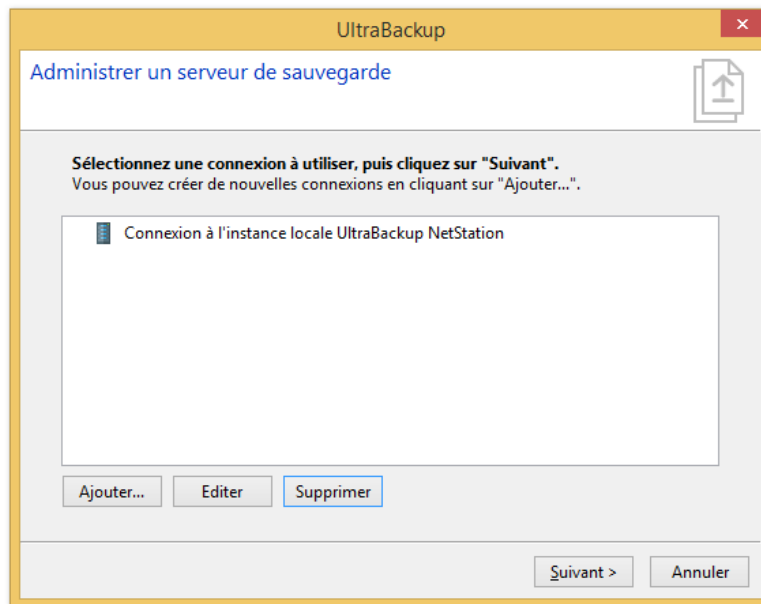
UltraBackup

Administrer un serveur de sauvegarde

Sélectionnez une connexion à utiliser, puis cliquez sur "Suivant".
Vous pouvez créer de nouvelles connexions en cliquant sur "Ajouter...".

Connexion à l'instance locale UltraBackup NetStation

Ajouter... Editer Supprimer

Suivant > Annuler